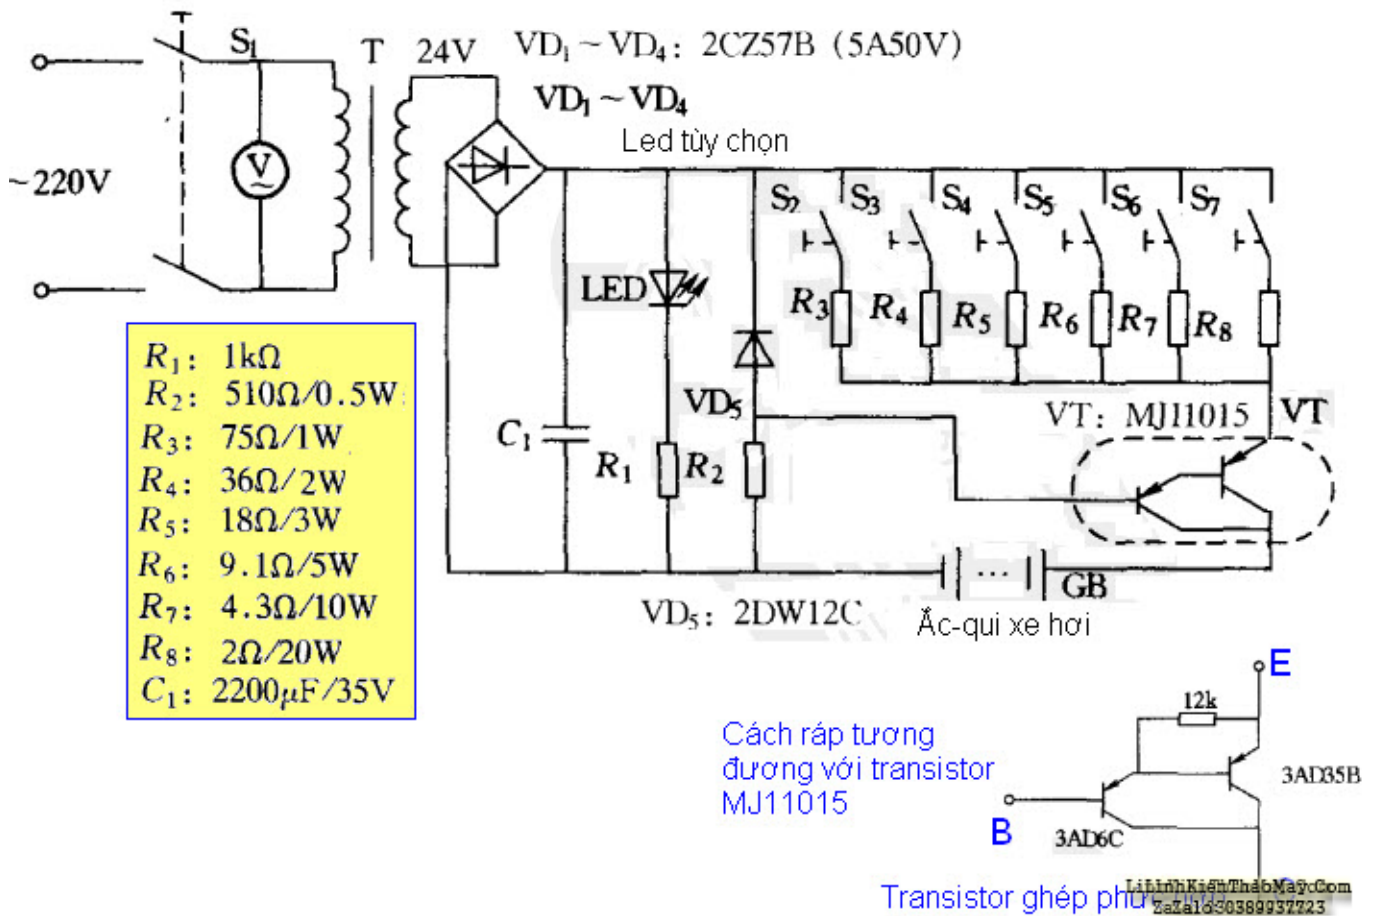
$S_1$
T
24V
$VD_1 \sim VD_4$: 2CZ57B (5A50V)
$VD_1 \sim VD_4$
Led tùy chọn
~220V
V
$S_2$ $S_3$ $S_4$ $S_5$ $S_6$ $S_7$
LED
$R_3$ $R_4$ $R_5$ $R_6$ $R_7$ $R_8$
$VD_5$
VT: MJ11015
VT
$C_1$
$R_1$
$R_2$
GB
$VD_5$: 2DW12C
Ắc-qui xe hơi

$R_1$: 1kΩ
$R_2$: 510Ω/0.5W
$R_3$: 75Ω/1W
$R_4$: 36Ω/2W
$R_5$: 18Ω/3W
$R_6$: 9.1Ω/5W
$R_7$: 4.3Ω/10W
$R_8$: 2Ω/20W
$C_1$: 2200μF/35V

E
12k
Cách ráp tương đương với transistor MJ11015
3AD35B
B
3AD6C
Transistor ghép phức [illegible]
LiLinhKienThaoMay.Com
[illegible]